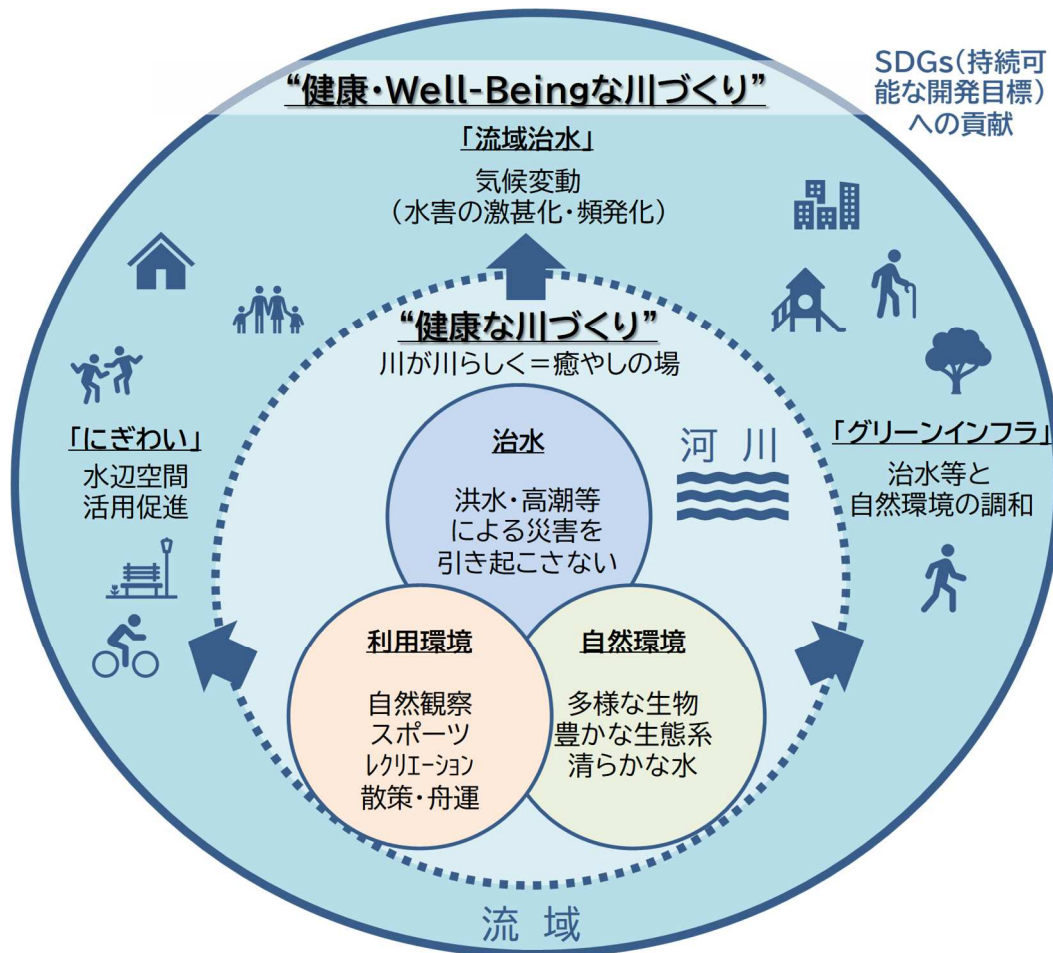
SDGs(持続可能な開発目標)への貢献

“健康・Well-Beingな川づくり”

「流域治水」
気候変動
(水害の激甚化・頻発化)

“健康な川づくり”
川が川らしく＝癒やしの場

「にぎわい」
水辺空間
活用促進

治水
洪水・高潮等
による災害を
引き起こさない

河 川

「グリーンインフラ」
治水等と
自然環境の調和

利用環境
自然観察
スポーツ
レクリエーション
散策・舟運

自然環境
多様な生物
豊かな生態系
清らかな水

流 域